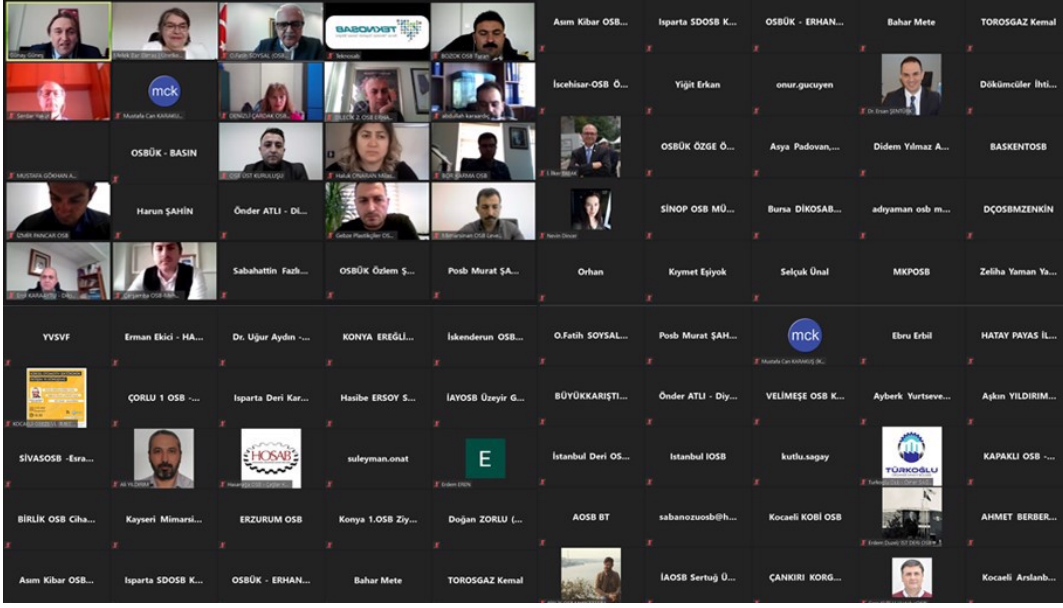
Günay Güneş
Melek Zor (Strat...
O.Fatih SOYSAL (OSB...
BASOVASET
Teknosab
BOZOK OSB Topan...
Asım Kibar OSB...
Isparta SDOSB K...
OSBÜK - ERHAN...
Bahar Mete
TOROSGAZ Kemal

Serdar Yücel
mck
Mustafa Can KARAKUŞ
DENİZLİ ÇARDAK OSB...
ELAZIĞ 2. OSB ERHA...
abdullah karaarslan
İscehisar-OSB Ö...
Yiğit Erkan
onur.gucuyen
Dr. Ercan ŞENTÜRK
Dökümcüler İhti...

MUSTAFA GÖKHAN A...
OSBÜK - BASIN
OSB ÜST KURULUŞU
Haluk ONARAN Mim...
BOR ÇARMA OSB
İ. İlker ERBAK
OSBÜK ÖZGE Ö...
Asya Padovan,...
Didem Yılmaz A...
BASKENTOSB

İZMİR PANCAR OSB
Harun ŞAHİN
Önder ATLI - Di...
Gebze Plastikçiler OS...
Edremit OSB Leve...
Nesrin Dinçer
SİNOP OSB MÜ...
Bursa DİKOSAB...
adıyaman osb m...
DÇOSBMZENKİN

Ümit KARAKUTU - Der...
Çarşamba OSB ERKA...
Sabahattin Fazlı...
OSBÜK Özlem Ş...
Posb Murat ŞA...
Orhan
Kıymet Eşiyok
Selçuk Ünal
MKPOSB
Zeliha Yaman Ya...

YVSVF
Erman Ekici - HA...
Dr. Uğur Aydın -...
KONYA EREĞLİ...
İskenderun OSB...
O.Fatih SOYSAL...
Posb Murat ŞAH...
mck
Mustafa Can KARAKUŞ (K...
Ebru Erbil
HATAY PAYAS İL...

KOCAELİ ASLAN ...
ÇORLU 1 OSB -...
Isparta Deri Kar...
Hasibe ERSOY S...
İAYOSB Üzeyir G...
BÜYÜKKARIŞTI...
Önder ATLI - Diy...
VELİMEŞE OSB K...
Ayberk Yurtseve...
Aşkın YILDIRIM...

SİVASOSB -Esra...
Ali YILDIRIM
HOSAB
Hasanağa OSB - Çiğdem...
suleyman.onat
E
Erdem ERDEN
İstanbul Deri OS...
İstanbul IOSB
kutlu.sagay
TÜRKOĞLU
Türkoğlu OSB - Ömer Sön...
KAPAKLI OSB -...

BİRLİK OSB Ciha...
Kayseri Mimarsi...
ERZURUM OSB
Konya 1.OSB Ziy...
Doğan ZORLU (...
AOSB BT
sabanozuosb@h...
Kocaeli KOBİ OSB
Erdem Demir İST DERİ OSB
AHMET BERBER...

Asım Kibar OSB...
Isparta SDOSB K...
OSBÜK - ERHAN...
Bahar Mete
TOROSGAZ Kemal
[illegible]
İAOSB Sertuğ Ü...
ÇANKIRI KORG...
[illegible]
Kocaeli Arslanb...